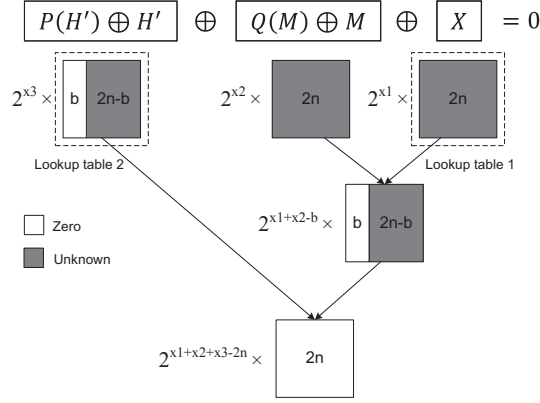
$P(H') \oplus H'$ $\oplus$ $Q(M) \oplus M$ $\oplus$ $X$ $= 0$

$2^{x3} \times$ b 2n-b

$2^{x2} \times$ 2n

$2^{x1} \times$ 2n

Lookup table 2

Lookup table 1

Zero

Unknown

$2^{x1+x2-b} \times$ b 2n-b

$2^{x1+x2+x3-2n} \times$ 2n